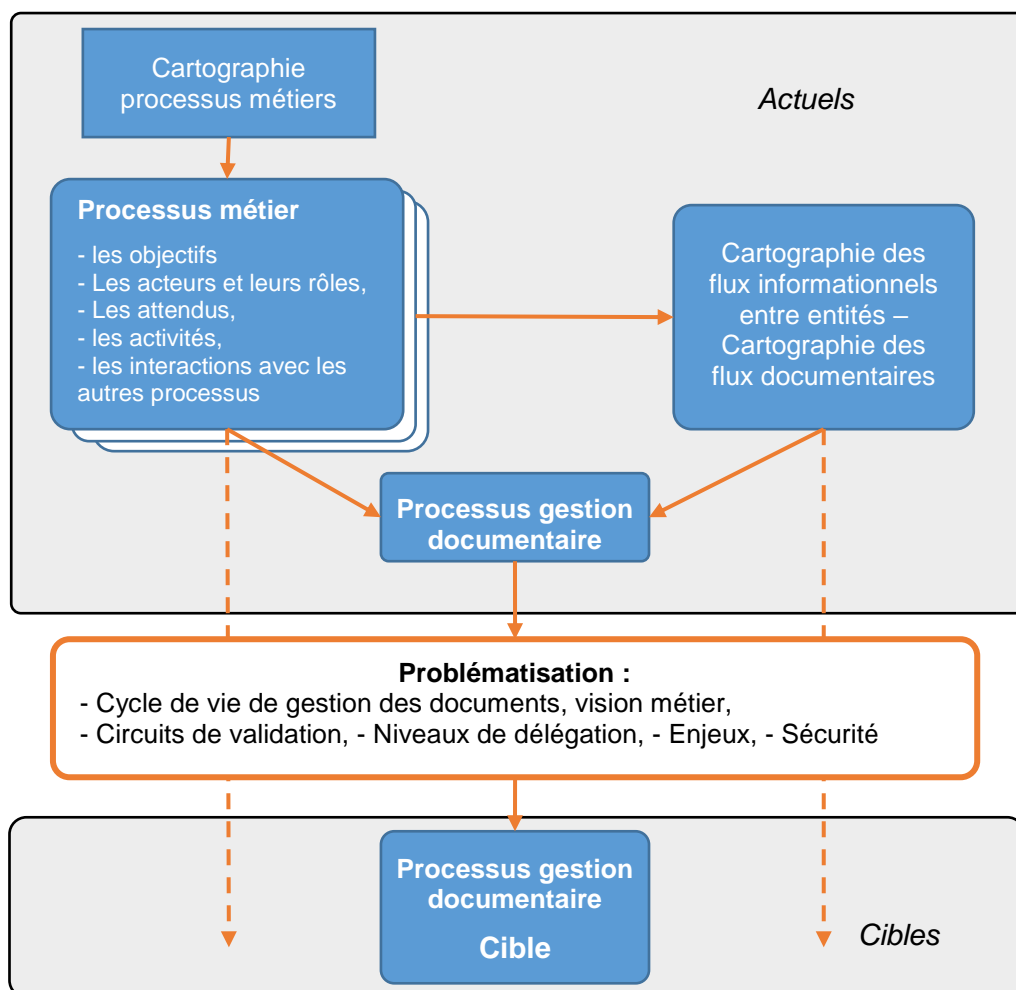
Cartographie processus métiers

Actuels

Processus métier

- les objectifs
- Les acteurs et leurs rôles,
- Les attendus,
- les activités,
- les interactions avec les autres processus

Cartographie des flux informationnels entre entités – Cartographie des flux documentaires

Processus gestion documentaire

Problématisation :
- Cycle de vie de gestion des documents, vision métier,
- Circuits de validation, - Niveaux de délégation, - Enjeux, - Sécurité

Processus gestion documentaire

Cible

Cibles